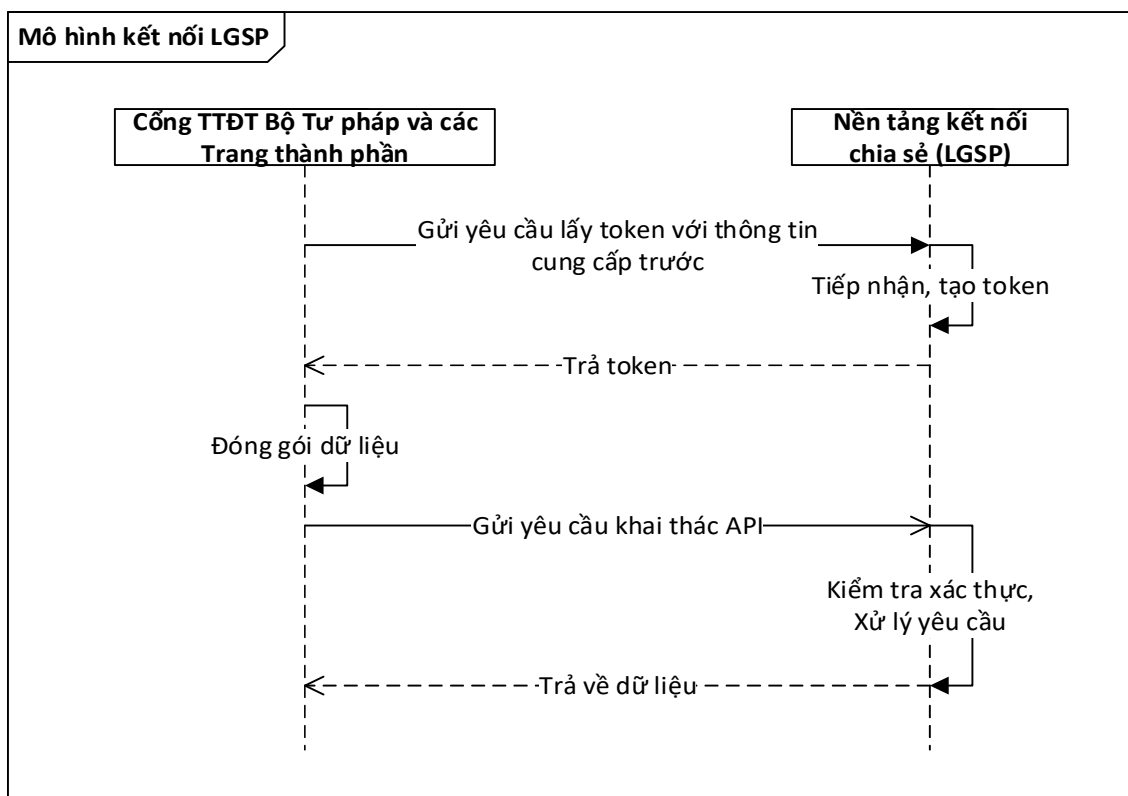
Mô hình kết nối LGSP

Cổng TTĐT Bộ Tư pháp và các Trang thành phần

Nền tảng kết nối chia sẻ (LGSP)

Gửi yêu cầu lấy token với thông tin cung cấp trước

Tiếp nhận, tạo token

Trả token

Đóng gói dữ liệu

Gửi yêu cầu khai thác API

Kiểm tra xác thực, Xử lý yêu cầu

Trả về dữ liệu